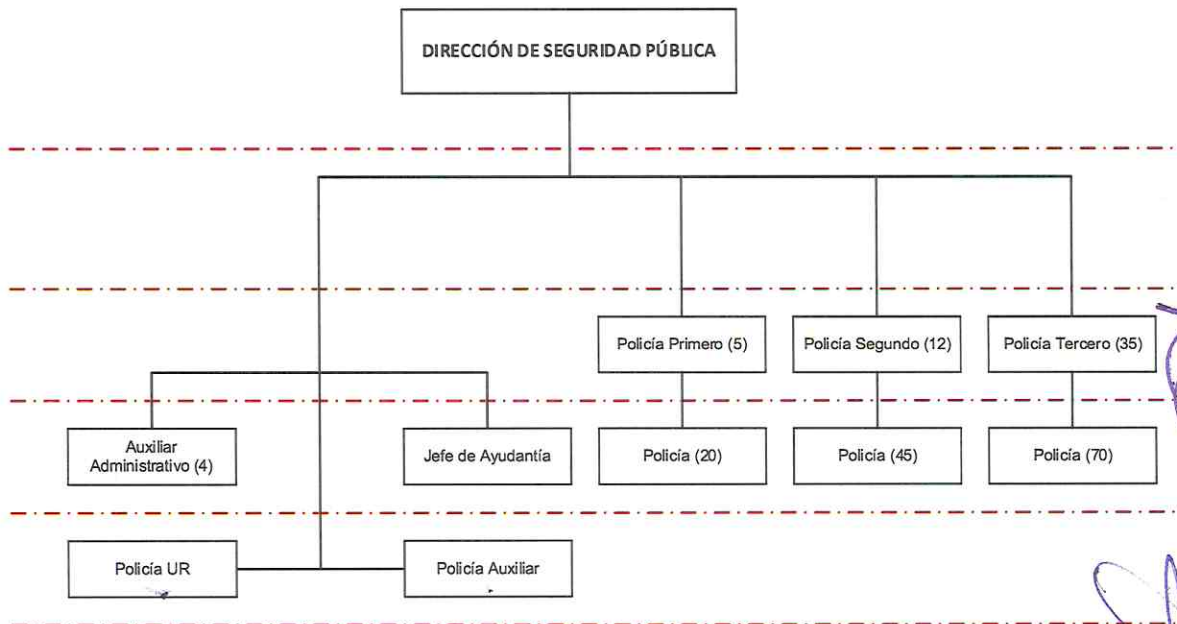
DIRECCIÓN DE SEGURIDAD PÚBLICA

Policía Primero (5)
Policía Segundo (12)
Policía Tercero (35)

Auxiliar Administrativo (4)
Jefe de Ayudantía
Policía (20)
Policía (45)
Policía (70)

Policía UR
Policía Auxiliar